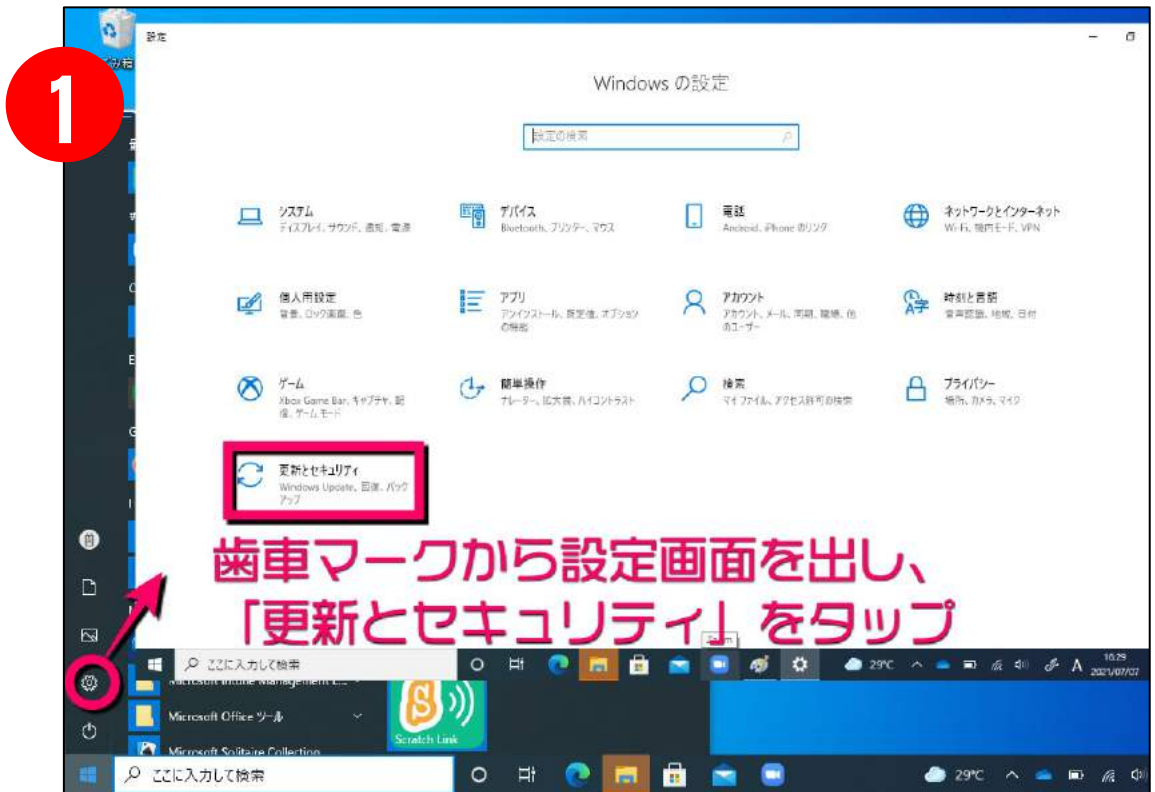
1

ごみ箱

設定

Windows の設定

設定の検索

システム
ディスプレイ、サウンド、通知、電源

デバイス
Bluetooth、プリンター、マウス

電話
Android、iPhone のリンク

ネットワークとインターネット
Wi-Fi、機内モード、VPN

個人用設定
背景、ロック画面、色

アプリ
アンインストール、既定値、オプションの機能

アカウント
アカウント、メール、同期、職場、他のユーザー

時刻と言語
音声認識、地域、日付

ゲーム
Xbox Game Bar、キャプチャ、記録、ゲーム モード

簡単操作
ナレーター、拡大鏡、ハイコントラスト

検索
マイ ファイル、アクセス許可の検索

プライバシー
場所、カメラ、マイク

更新とセキュリティ
Windows Update、回復、バックアップ

歯車マークから設定画面を出し、
「更新とセキュリティ」をタップ

ここに入力して検索

29°C

10:29
2021/07/07

Microsoft Intune Management E...

Microsoft Office ツール

Microsoft Solitaire Collection

Scratch Link

ここに入力して検索

29°C